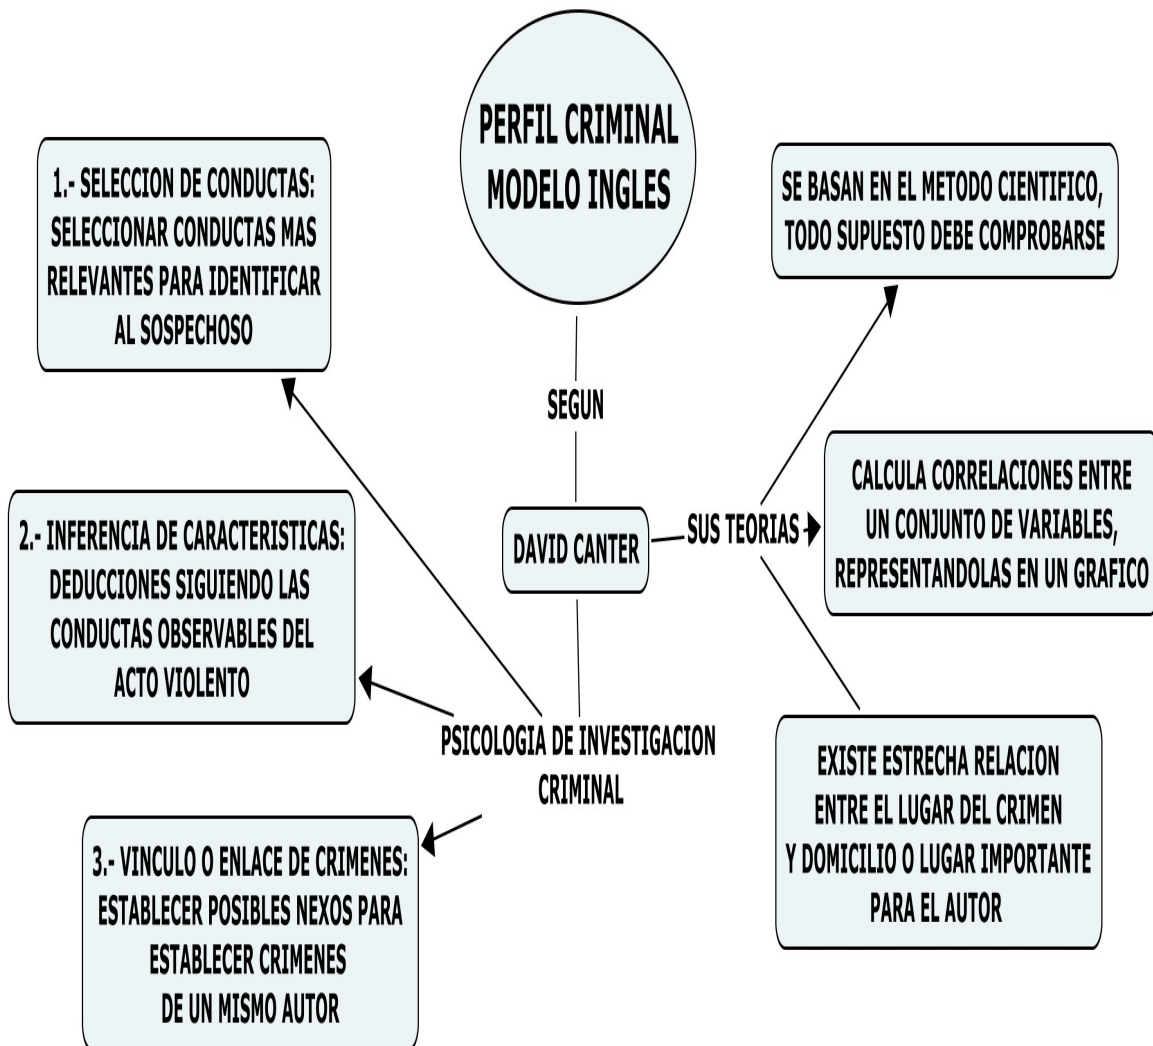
PERFIL CRIMINAL MODELO INGLES

SEGUN

DAVID CANTER

SUS TEORIAS

SE BASAN EN EL METODO CIENTIFICO, TODO SUPUESTO DEBE COMPROBARSE

CALCULA CORRELACIONES ENTRE UN CONJUNTO DE VARIABLES, REPRESENTANDOLAS EN UN GRAFICO

EXISTE ESTRECHA RELACION ENTRE EL LUGAR DEL CRIMEN Y DOMICILIO O LUGAR IMPORTANTE PARA EL AUTOR

PSICOLOGIA DE INVESTIGACION CRIMINAL

1.- SELECCION DE CONDUCTAS: SELECCIONAR CONDUCTAS MAS RELEVANTES PARA IDENTIFICAR AL SOSPECHOSO

2.- INFERENCIA DE CARACTERISTICAS: DEDUCCIONES SIGUIENDO LAS CONDUCTAS OBSERVABLES DEL ACTO VIOLENTO

3.- VINCULO O ENLACE DE CRIMENES: ESTABLECER POSIBLES NEXOS PARA ESTABLECER CRIMENES DE UN MISMO AUTOR